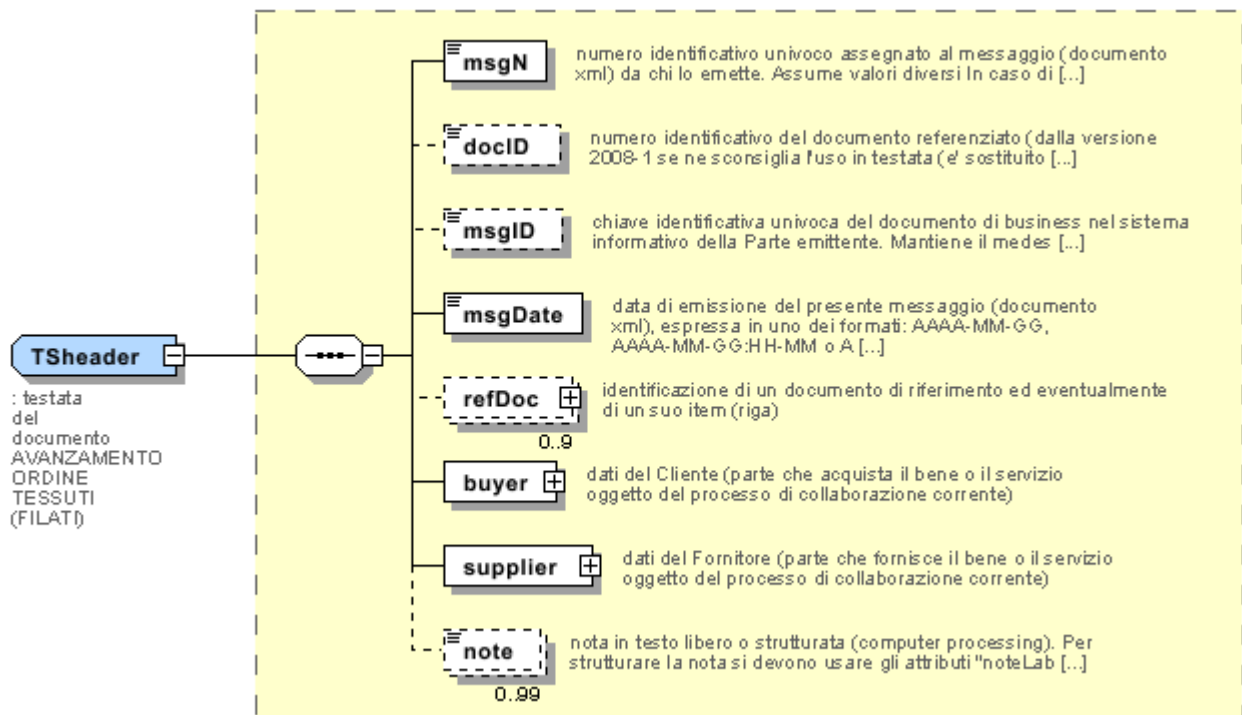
TSheader

: testata del documento AVANZAMENTO ORDINE TESSUTI (FILATI)

msgN
numero identificativo univoco assegnato al messaggio (documento xml) da chi lo emette. Assume valori diversi In caso di [...]

docID
numero identificativo del documento referenziato (dalla versione 2008-1 se ne sconsiglia l'uso in testata (e' sostituito [...]

msgID
chiave identificativa univoca del documento di business nel sistema informativo della Parte emittente. Mantiene il medes [...]

msgDate
data di emissione del presente messaggio (documento xml), espressa in uno dei formati: AAAA-MM-GG, AAAA-MM-GG:HH-MM o A [...]

refDoc
identificazione di un documento di riferimento ed eventualmente di un suo item (riga)
0..9

buyer
dati del Cliente (parte che acquista il bene o il servizio oggetto del processo di collaborazione corrente)

supplier
dati del Fornitore (parte che fornisce il bene o il servizio oggetto del processo di collaborazione corrente)

note
nota in testo libero o strutturata (computer processing). Per strutturare la nota si devono usare gli attributi "noteLab [...]
0..99